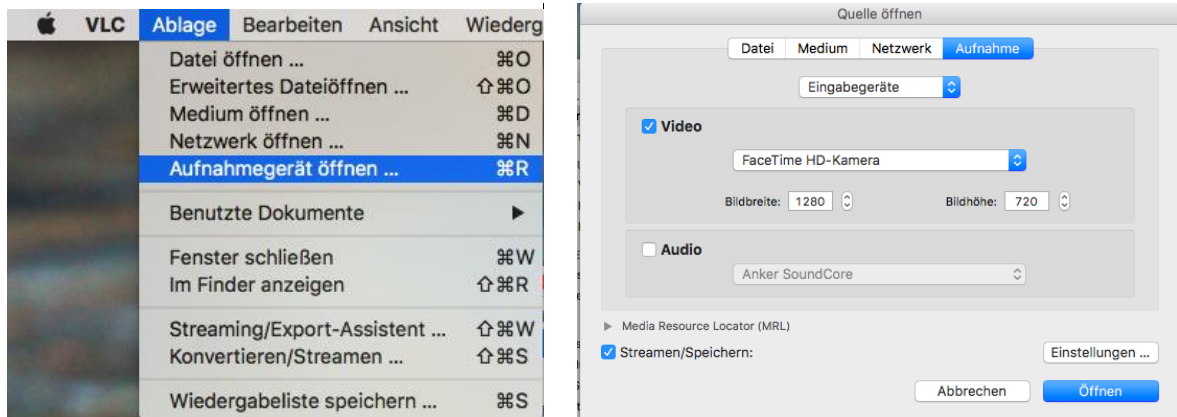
VLC Ablage Bearbeiten Ansicht Wiederg

Datei öffnen ... ⌘O
Erweitertes Dateiöffnen ... ⇧⌘O
Medium öffnen ... ⌘D
Netzwerk öffnen ... ⌘N
Aufnahmegerät öffnen ... ⌘R

Benutzte Dokumente ▶

Fenster schließen ⌘W
Im Finder anzeigen ⇧⌘R

Streaming/Export-Assistent ... ⇧⌘W
Konvertieren/Streamen ... ⇧⌘S

Wiedergabeliste speichern ... ⌘S

Quelle öffnen

Datei | Medium | Netzwerk | Aufnahme

Eingabegeräte

Video

FaceTime HD-Kamera

Bildbreite: 1280

Bildhöhe: 720

Audio

Anker SoundCore

Media Resource Locator (MRL)

Streamen/Speichern:

Einstellungen ...

Abbrechen

Öffnen